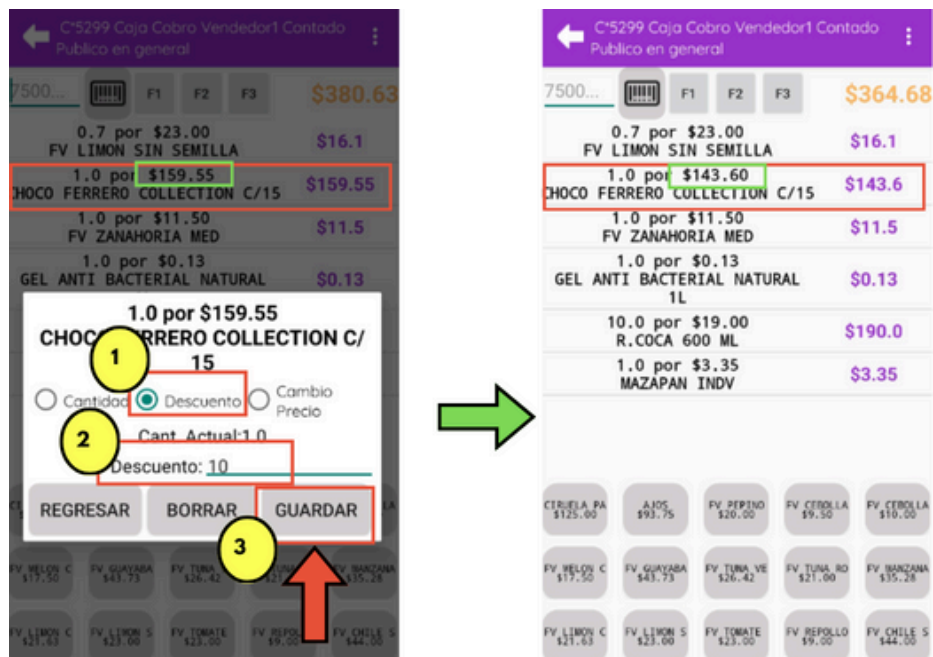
C*5299 Caja Cobro Vendedor1 Contado
Publico en general

7500... F1 F2 F3 $380.63

0.7 por $23.00
FV LIMON SIN SEMILLA $16.1

1.0 por $159.55
CHOCO FERRERO COLLECTION C/15 $159.55

1.0 por $11.50
FV ZANAHORIA MED $11.5

1.0 por $0.13
GEL ANTI BACTERIAL NATURAL $0.13

1.0 por $159.55
CHOCO FERRERO COLLECTION C/15

1

Cantidad Descuento Cambio Precio

2

Cant. Actual:1.0

Descuento: 10

REGRESAR BORRAR GUARDAR

3

FV MELON C $17.50 FV GUAYABA $43.73 FV TUNA $26.42 FV MANZANA $35.28

FV LIMON C $21.63 FV LIMON S $23.00 FV TOMATE $23.00 FV REPOLLO $9.00 FV CHILE S $44.00

C*5299 Caja Cobro Vendedor1 Contado
Publico en general

7500... F1 F2 F3 $364.68

0.7 por $23.00
FV LIMON SIN SEMILLA $16.1

1.0 por $143.60
CHOCO FERRERO COLLECTION C/15 $143.6

1.0 por $11.50
FV ZANAHORIA MED $11.5

1.0 por $0.13
GEL ANTI BACTERIAL NATURAL 1L $0.13

10.0 por $19.00
R.COCA 600 ML $190.0

1.0 por $3.35
MAZAPAN INDV $3.35

CIRUELA PA $125.00 AJOS $93.75 FV PEPINO $20.00 FV CEBOLLA $9.50 FV CEBOLLA $10.00

FV MELON C $17.50 FV GUAYABA $43.73 FV TUNA VE $26.42 FV TUNA RO $21.00 FV MANZANA $35.28

FV LIMON C $21.63 FV LIMON S $23.00 FV TOMATE $23.00 FV REPOLLO $9.00 FV CHILE S $44.00